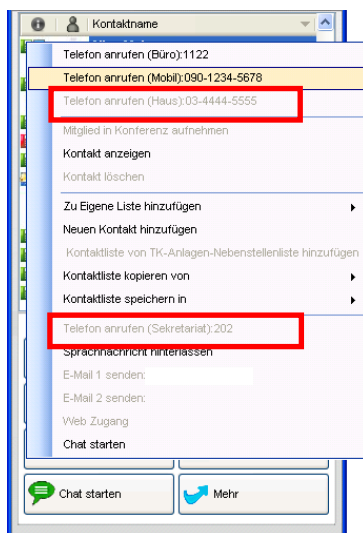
Kontaktname

Telefon anrufen (Büro):1122
Telefon anrufen (Mobil):090-1234-5678
Telefon anrufen (Haus):03-4444-5555
Mitglied in Konferenz aufnehmen
Kontakt anzeigen
Kontakt löschen
Zu Eigene Liste hinzufügen
Neuen Kontakt hinzufügen
Kontaktliste von TK-Anlagen-Nebenstellenliste hinzufügen
Kontaktliste kopieren von
Kontaktliste speichern in
Telefon anrufen (Sekretariat):202
Sprachnachricht hinterlassen
E-Mail 1 senden:
E-Mail 2 senden:
Web Zugang
Chat starten

Chat starten
Mehr